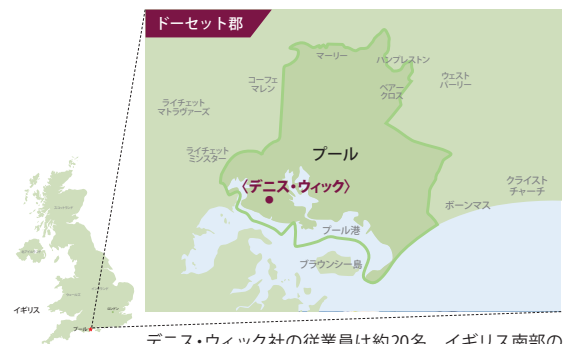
ドーセット郡

マーリー

ハンプレストン

ウェスト パーリー

コーフェ マレン

ベアー クロス

ライチェット マトラヴァーズ

ライチェット ミンスター

プール

〈デニス・ウィック〉

クライスト チャーチ

ボーンマス

プール港

ブラウンシー島

イギリス

プール

デニス・ウィック社の従業員は約20名。イギリス南部の